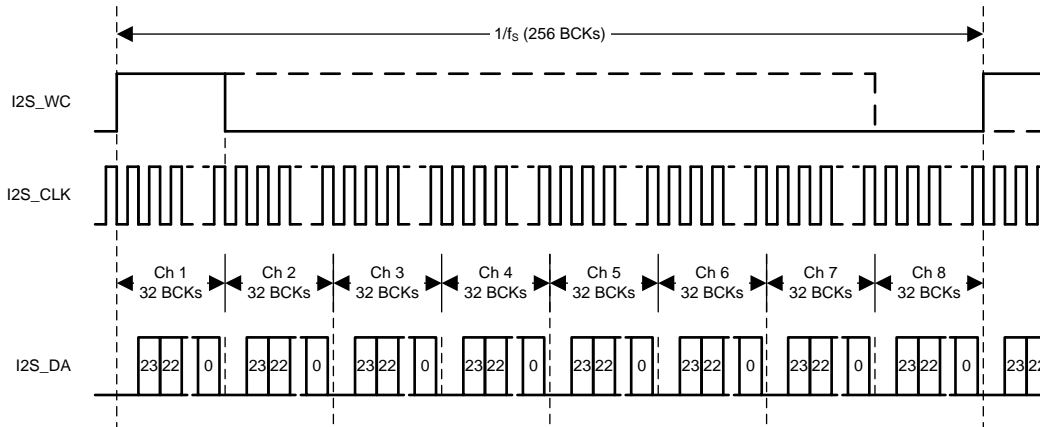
$1/f_S$ (256 BCKs)

I2S_WC

I2S_CLK

Ch 1 32 BCKs
Ch 2 32 BCKs
Ch 3 32 BCKs
Ch 4 32 BCKs
Ch 5 32 BCKs
Ch 6 32 BCKs
Ch 7 32 BCKs
Ch 8 32 BCKs

I2S_DA

23 22 0
23 22 0
23 22 0
23 22 0
23 22 0
23 22 0
23 22 0
23 22 0
23 22